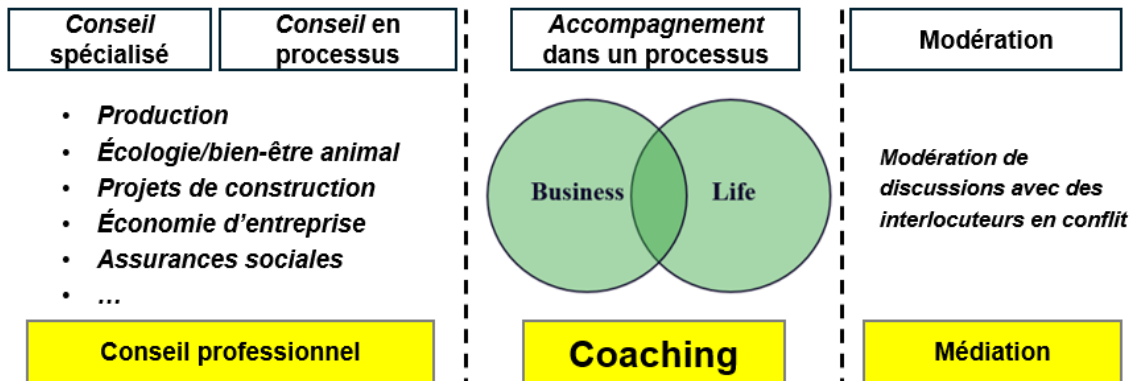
Conseil spécialisé

Conseil en processus

- Production
- Écologie/bien-être animal
- Projets de construction
- Économie d'entreprise
- Assurances sociales
- …

Conseil professionnel

Accompagnement dans un processus

Business

Life

Coaching

Modération

Modération de discussions avec des interlocuteurs en conflit

Médiation